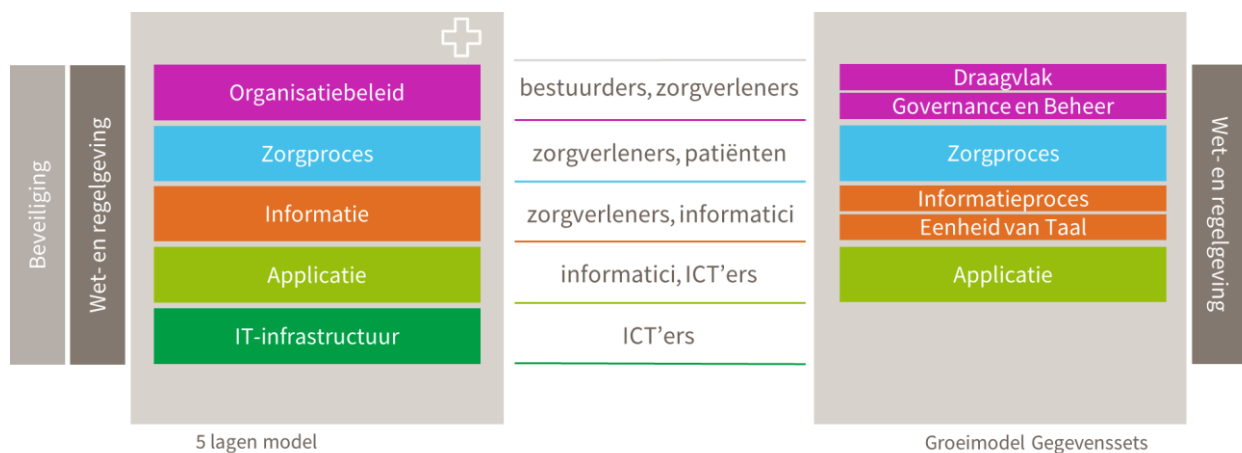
Beveiliging

Wet- en regelgeving

Organisatiebeleid

Zorgproces

Informatie

Applicatie

IT-infrastructuur

5 lagen model

bestuurders, zorgverleners

zorgverleners, patiënten

zorgverleners, informatici

informatici, ICT'ers

ICT'ers

Draagvlak

Governance en Beheer

Zorgproces

Informatieproces

Eenheid van Taal

Applicatie

Groeimodel Gegevenssets

Wet- en regelgeving